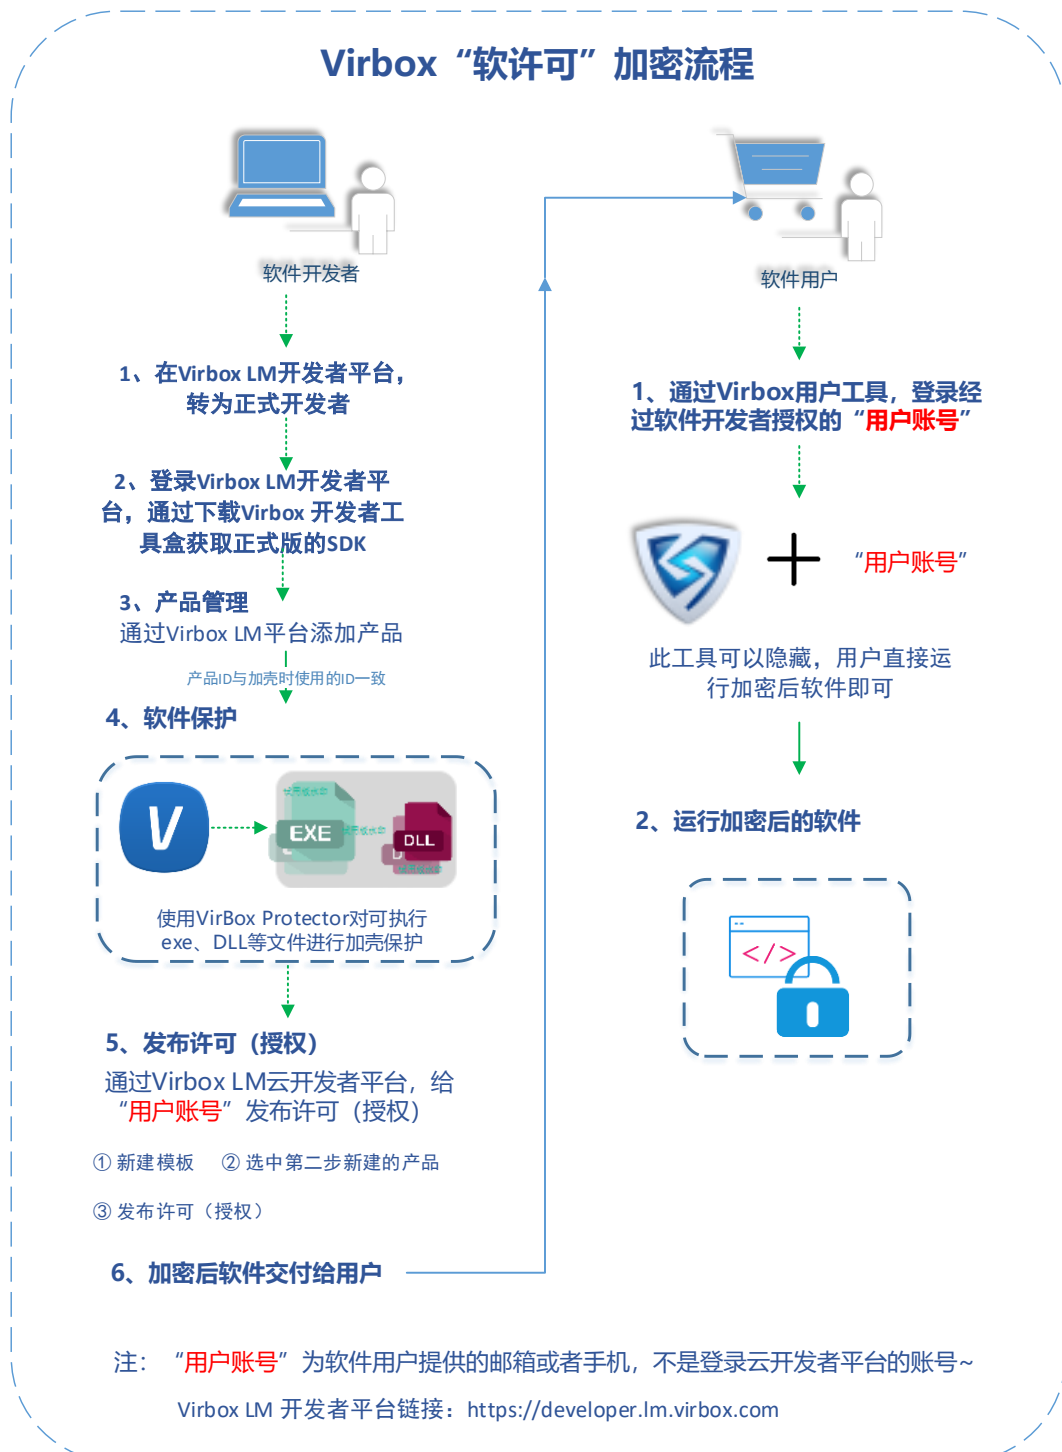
Virbox“软许可”加密流程

软件开发者

1、在Virbox LM开发者平台，转为正式开发者

2、登录Virbox LM开发者平台，通过下载Virbox 开发者工具盒获取正式版的SDK

3、产品管理
通过Virbox LM平台添加产品

产品ID与加壳时使用的ID一致

4、软件保护

EXE

DLL

使用VirBox Protector对可执行exe、DLL等文件进行加壳保护

5、发布许可（授权）
通过Virbox LM云开发者平台，给“用户账号”发布许可（授权）

① 新建模板 ② 选中第二步新建的产品

③ 发布许可（授权）

6、加密后软件交付给用户

软件用户

1、通过Virbox用户工具，登录经过软件开发者授权的“用户账号”

“用户账号”

此工具可以隐藏，用户直接运行加密后软件即可

2、运行加密后的软件

</>

注：“用户账号”为软件用户提供的邮箱或者手机，不是登录云开发者平台的账号~

Virbox LM 开发者平台链接：https://developer.lm.virbox.com